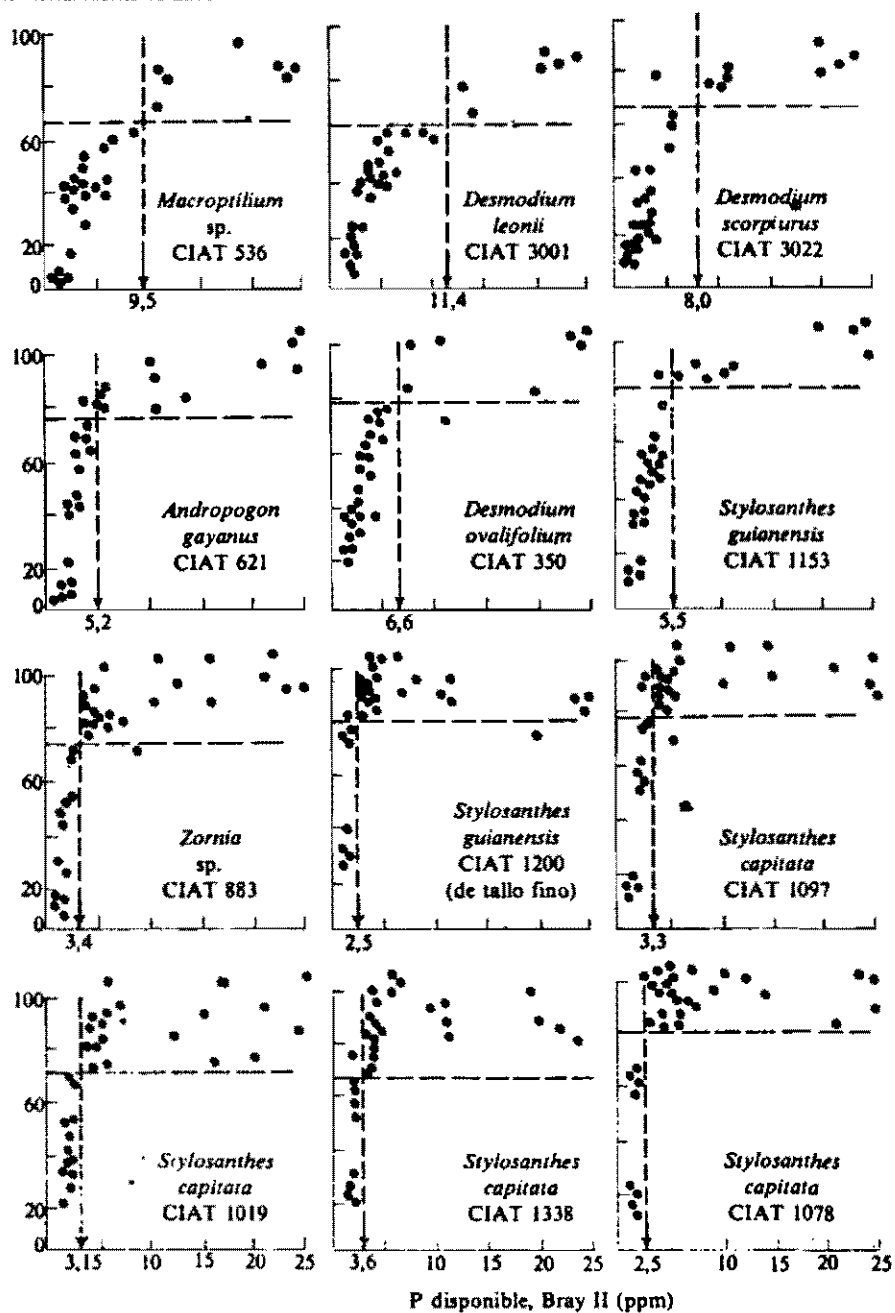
100
60
20
0
Macroptilium sp. CIAT 536
9,5

Desmodium leonii CIAT 3001
11,4

Desmodium scorpiurus CIAT 3022
8,0

100
60
20
Andropogon gayanus CIAT 621
5,2

Desmodium ovalifolium CIAT 350
6,6

Stylosanthes guianensis CIAT 1153
5,5

100
60
20
0
Zornia sp. CIAT 883
3,4

Stylosanthes guianensis CIAT 1200 (de tallo fino)
2,5

Stylosanthes capitata CIAT 1097
3,3

100
60
20
0
Stylosanthes capitata CIAT 1019
3,15 10 15 20 25

Stylosanthes capitata CIAT 1338
3,6 10 15 20 25

Stylosanthes capitata CIAT 1078
2,5 10 15 20 25

P disponible, Bray II (ppm)